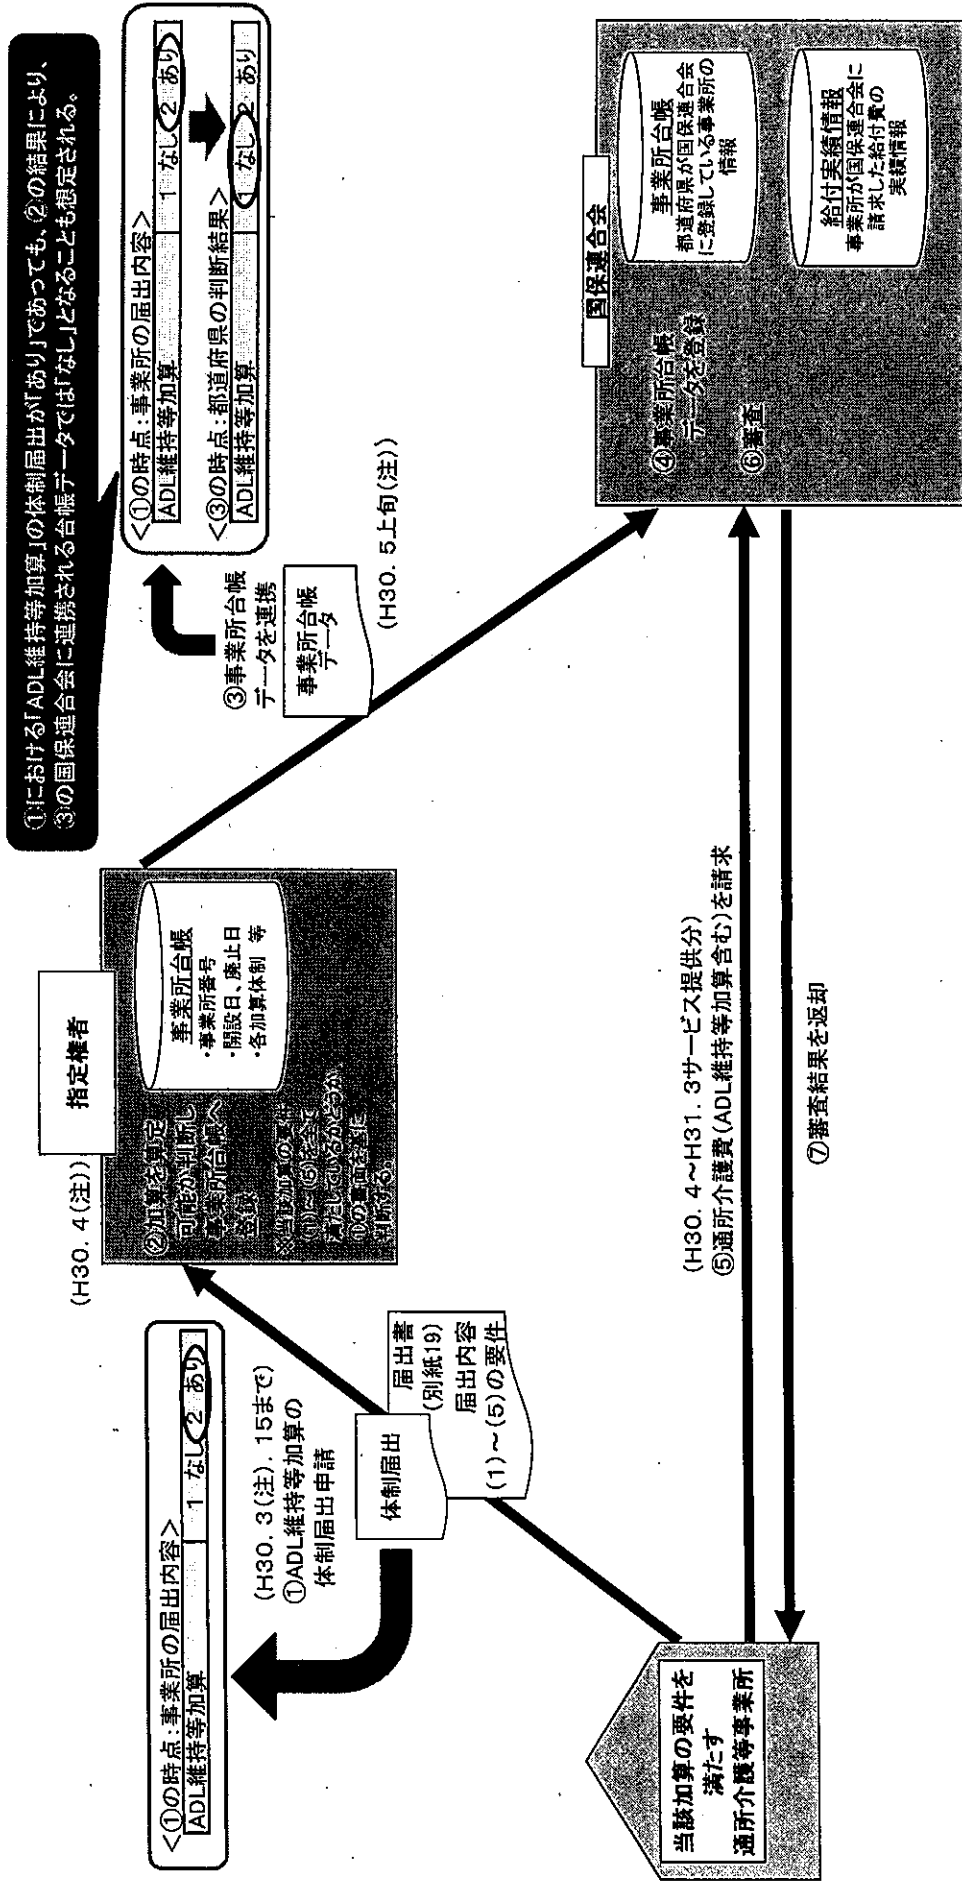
①における「ADL維持等加算」の体制届出が「あり」であっても、②の結果により、③の国保連合会に連携される台帳データでは「なし」となることも想定される。

<①の時点：事業所の届出内容>

| ADL維持等加算 | 1 なし | 2 あり |
|---|---|---|

<③の時点：都道府県の判断結果>

| ADL維持等加算 | 1 なし | 2 あり |
|---|---|---|

③事業所台帳データを連携

事業所台帳データ

(H30. 5上旬(注))

国保連合会

④事業所台帳データを登録

⑥審査

事業所台帳
都道府県が国保連合会に登録している事業所の情報

給付実績情報
事業所が国保連合会に請求した給付費の実績情報

指定権者

②加算を算定可能か判断し事業所台帳へ登録

※当該加算の要件(1)～(5)を全て満たしているかどうかを①の届出を基に判断する。

事業所台帳
・事業所番号
・開設日、廃止日
・各加算体制 等

(H30. 4(注))

<①の時点：事業所の届出内容>

| ADL維持等加算 | 1 なし | 2 あり |
|---|---|---|

(H30. 3(注). 15まで)
①ADL維持等加算の体制届出申請

体制届出

届出書(別紙19)
届出内容
(1)～(5)の要件

(H30. 4～H31. 3サービス提供分)
⑤通所介護費（ADL維持等加算含む）を請求

⑦審査結果を返却

当該加算の要件を満たす
通所介護等事業所